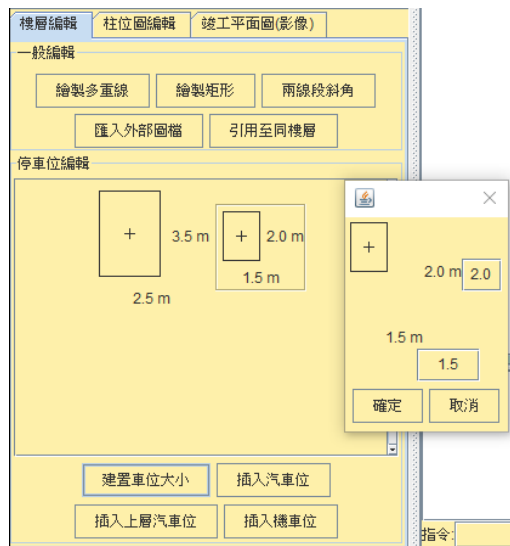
樓層編輯 柱位圖編輯 竣工平面圖(影像)

一般編輯

繪製多重線 繪製矩形 兩線段斜角

匯入外部圖檔 引用至同樓層

停車位編輯

+ 3.5 m

2.5 m

+ 2.0 m

1.5 m

+

2.0 m 2.0

1.5 m

1.5

確定 取消

建置車位大小 插入汽車位

插入上層汽車位 插入機車位

指令: